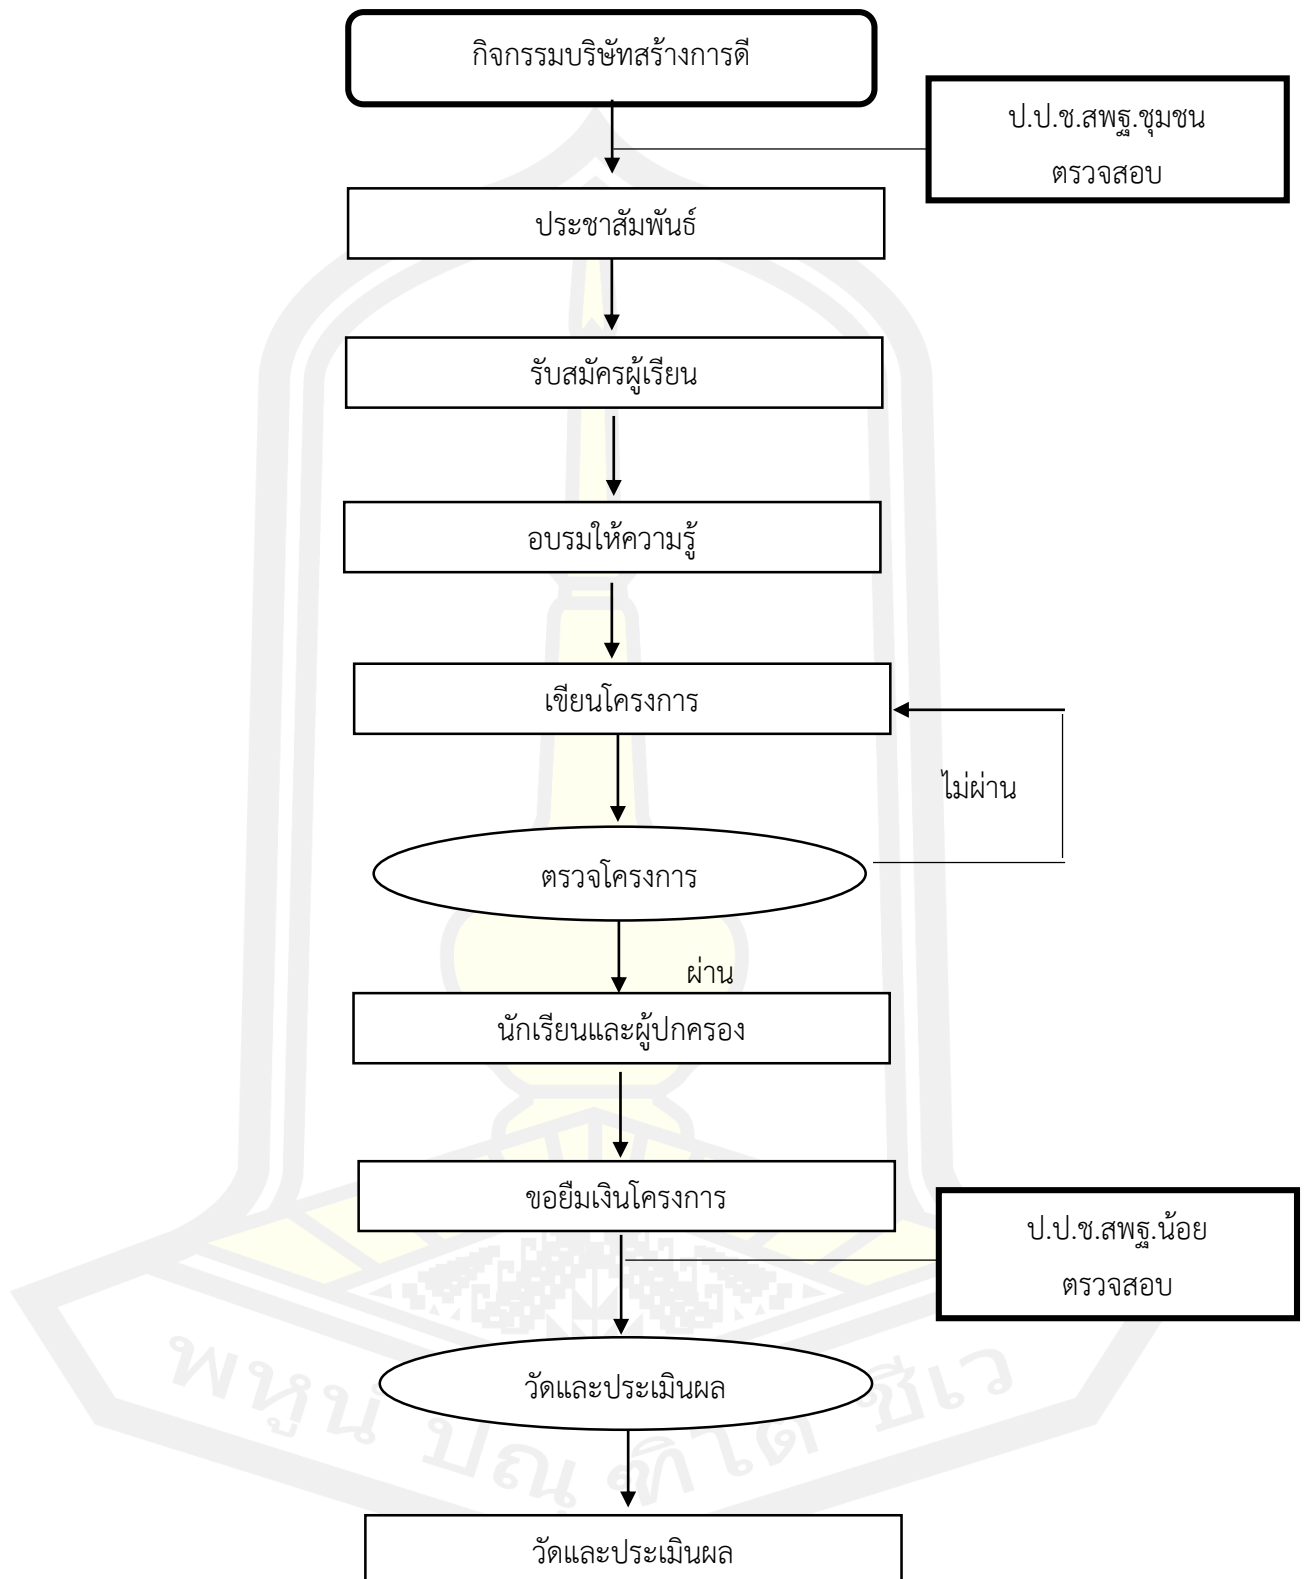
กิจกรรมบริษัทสร้างการดี

ป.ป.ช.สพฐ.ชุมชน ตรวจสอบ

ประชาสัมพันธ์

รับสมัครผู้เรียน

อบรมให้ความรู้

เขียนโครงการ

ไม่ผ่าน

ตรวจโครงการ

ผ่าน

นักเรียนและผู้ปกครอง

ขอยืมเงินโครงการ

ป.ป.ช.สพฐ.น้อย ตรวจสอบ

วัดและประเมินผล

วัดและประเมินผล

พหุ บัณ ฑิต ชีเว